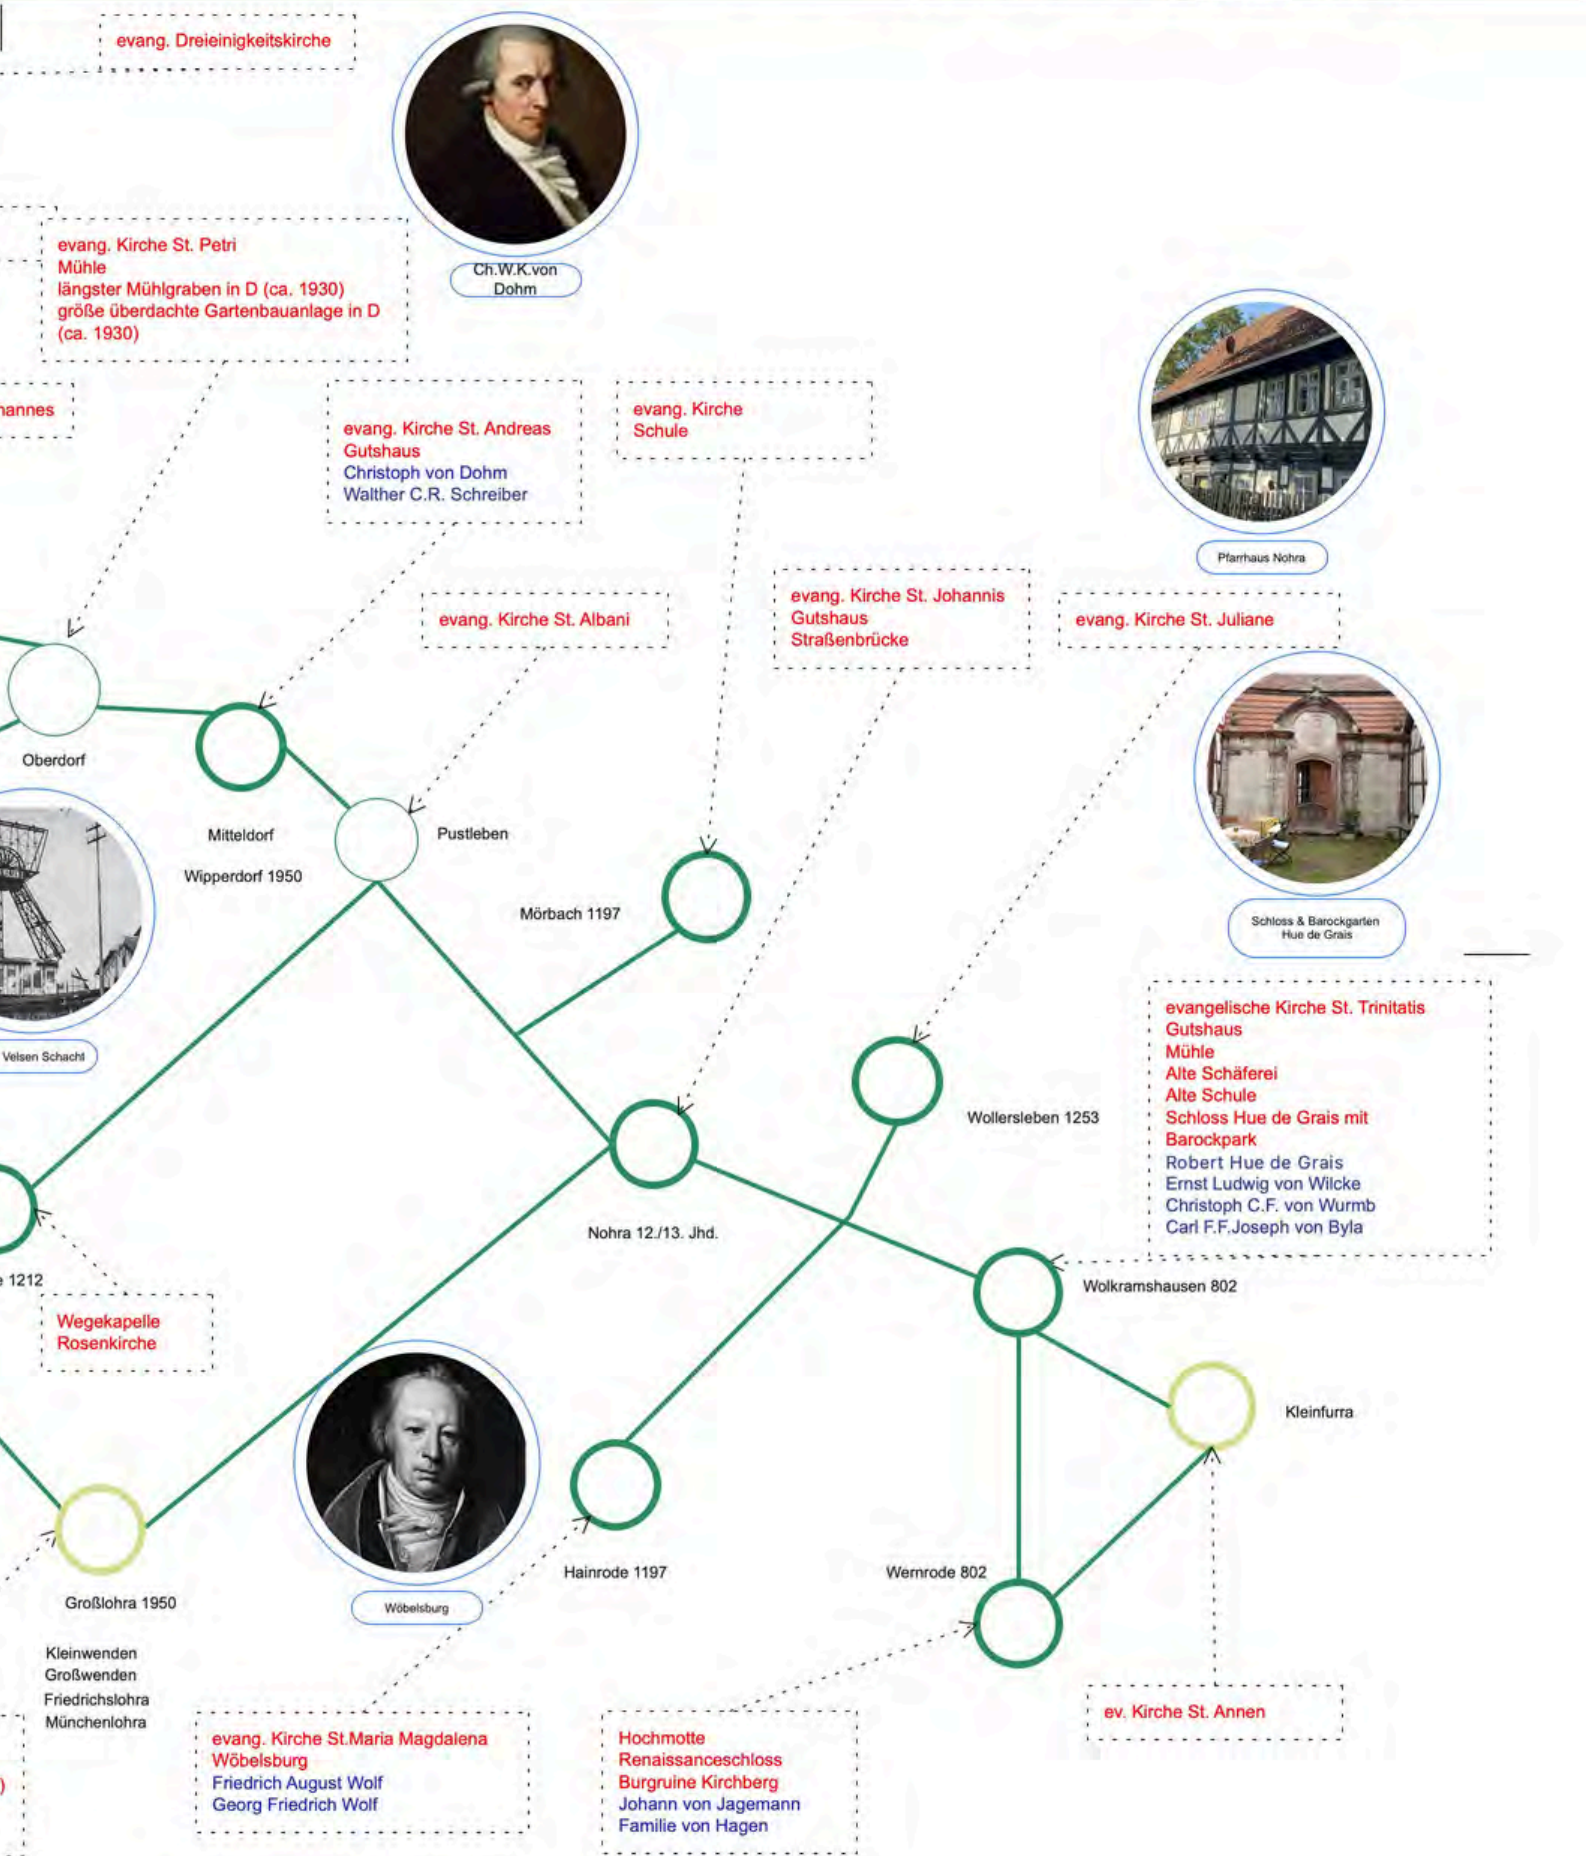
evang. Dreieinigkeitskirche

Ch.W.K.von Dohm

evang. Kirche St. Petri
Mühle
längster Mühlgraben in D (ca. 1930)
größe überdachte Gartenbauanlage in D (ca. 1930)

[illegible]hannes

evang. Kirche St. Andreas
Gutshaus
Christoph von Dohm
Walther C.R. Schreiber

evang. Kirche
Schule

Pfarrhaus Nohra

evang. Kirche St. Albani

evang. Kirche St. Johannis
Gutshaus
Straßenbrücke

evang. Kirche St. Juliane

Oberdorf

Mitteldorf

Wipperdorf 1950

Pustleben

Mörbach 1197

Schloss & Barockgarten Hue de Grais

Velsen Schacht

evangelische Kirche St. Trinitatis
Gutshaus
Mühle
Alte Schäferei
Alte Schule
Schloss Hue de Grais mit Barockpark
Robert Hue de Grais
Ernst Ludwig von Wilcke
Christoph C.F. von Wurmb
Carl F.F.Joseph von Byla

Wollersleben 1253

Nohra 12./13. Jhd.

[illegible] 1212

Wolkramshausen 802

Wegekapelle
Rosenkirche

Kleinfurra

Hainrode 1197

Wernrode 802

Großlohra 1950

Wöbelsburg

Kleinwenden
Großwenden
Friedrichslohra
Münchenlohra

evang. Kirche St.Maria Magdalena
Wöbelsburg
Friedrich August Wolf
Georg Friedrich Wolf

Hochmotte
Renaissanceschloss
Burgruine Kirchberg
Johann von Jagemann
Familie von Hagen

ev. Kirche St. Annen